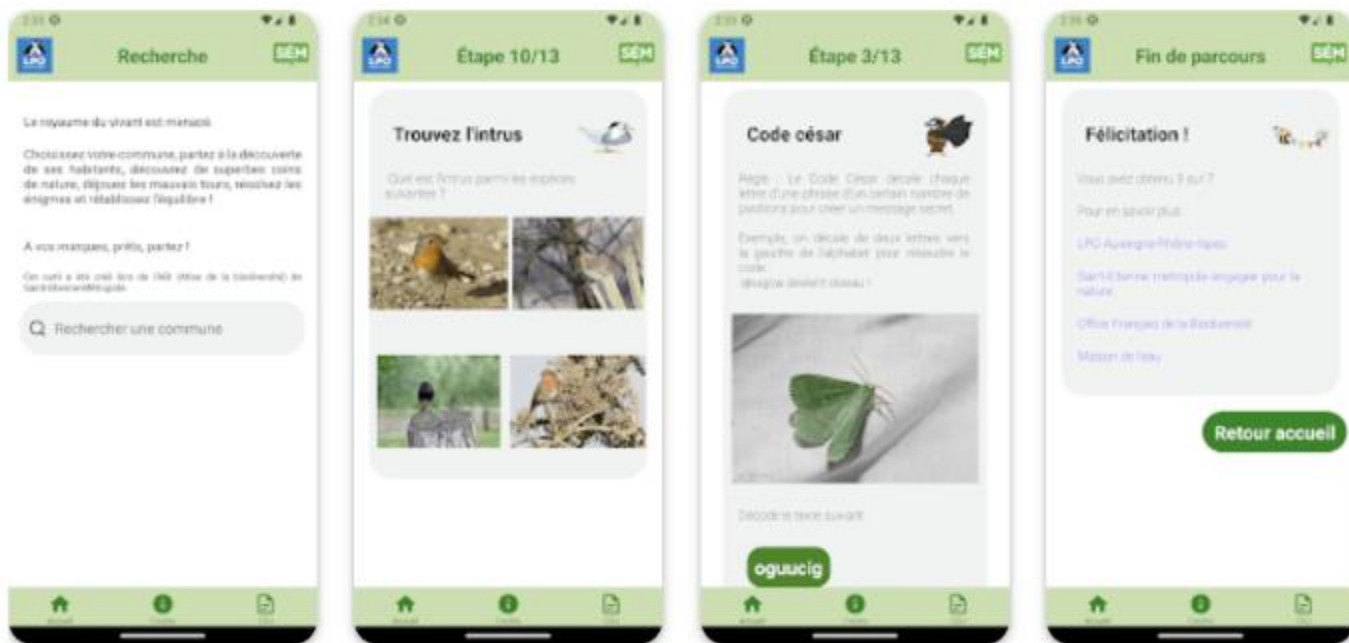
LPO Recherche SEM

Le royaume du vivant est menacé.

Choisissez votre commune, partez à la découverte de ses habitants, découvrez de superbes coins de nature, déjouez les mauvais tours, résolvez les énigmes et rétablissez l'équilibre !

A vos marques, prêts, partez !

Cet outil a été créé lors de l'ABI (Atlas de la biodiversité) de SaintEtienneMétropole.

Rechercher une commune

LPO Étape 10/13 SEM

Trouvez l'intrus

Quel est l'intrus parmi les espèces suivantes ?

LPO Étape 3/13 SEM

Code césar

Règle : Le Code César décale chaque lettre d'une phrase d'un certain nombre de positions pour créer un message secret.

Exemple, on décale de deux lettres vers la gauche de l'alphabet pour résoudre le code : qiseqw devient oiseau !

Décode le texte suivant

oguucig

LPO Fin de parcours SEM

Félicitation !

Vous avez obtenu 3 sur 7

Pour en savoir plus

LPO Auvergne-Rhône-Alpes

Saint-Etienne métropole engagée pour la nature

Office Français de la Biodiversité

Maison de l'eau

Retour accueil